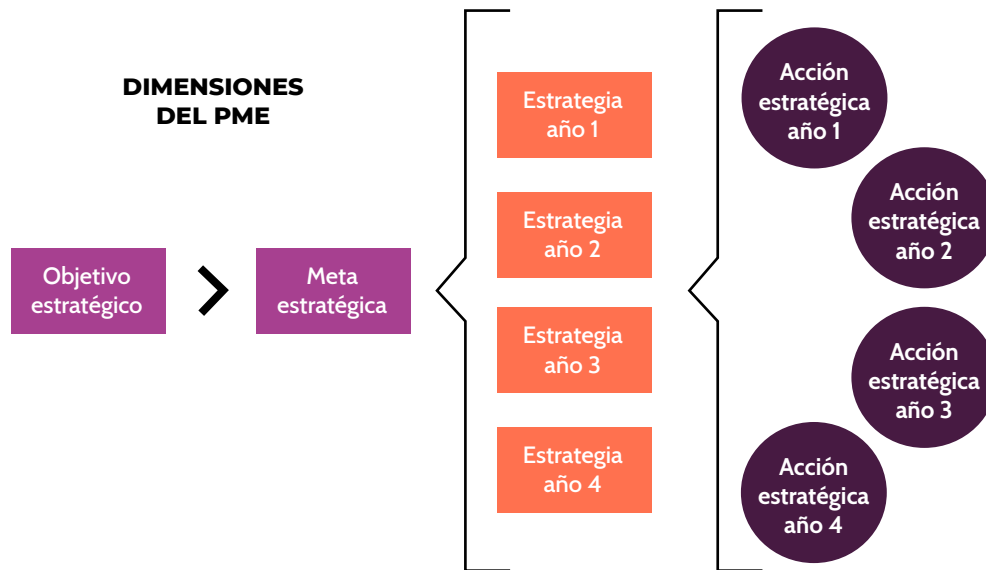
DIMENSIONES DEL PME

Objetivo estratégico

Meta estratégica

Estrategia año 1

Estrategia año 2

Estrategia año 3

Estrategia año 4

Acción estratégica año 1

Acción estratégica año 2

Acción estratégica año 3

Acción estratégica año 4